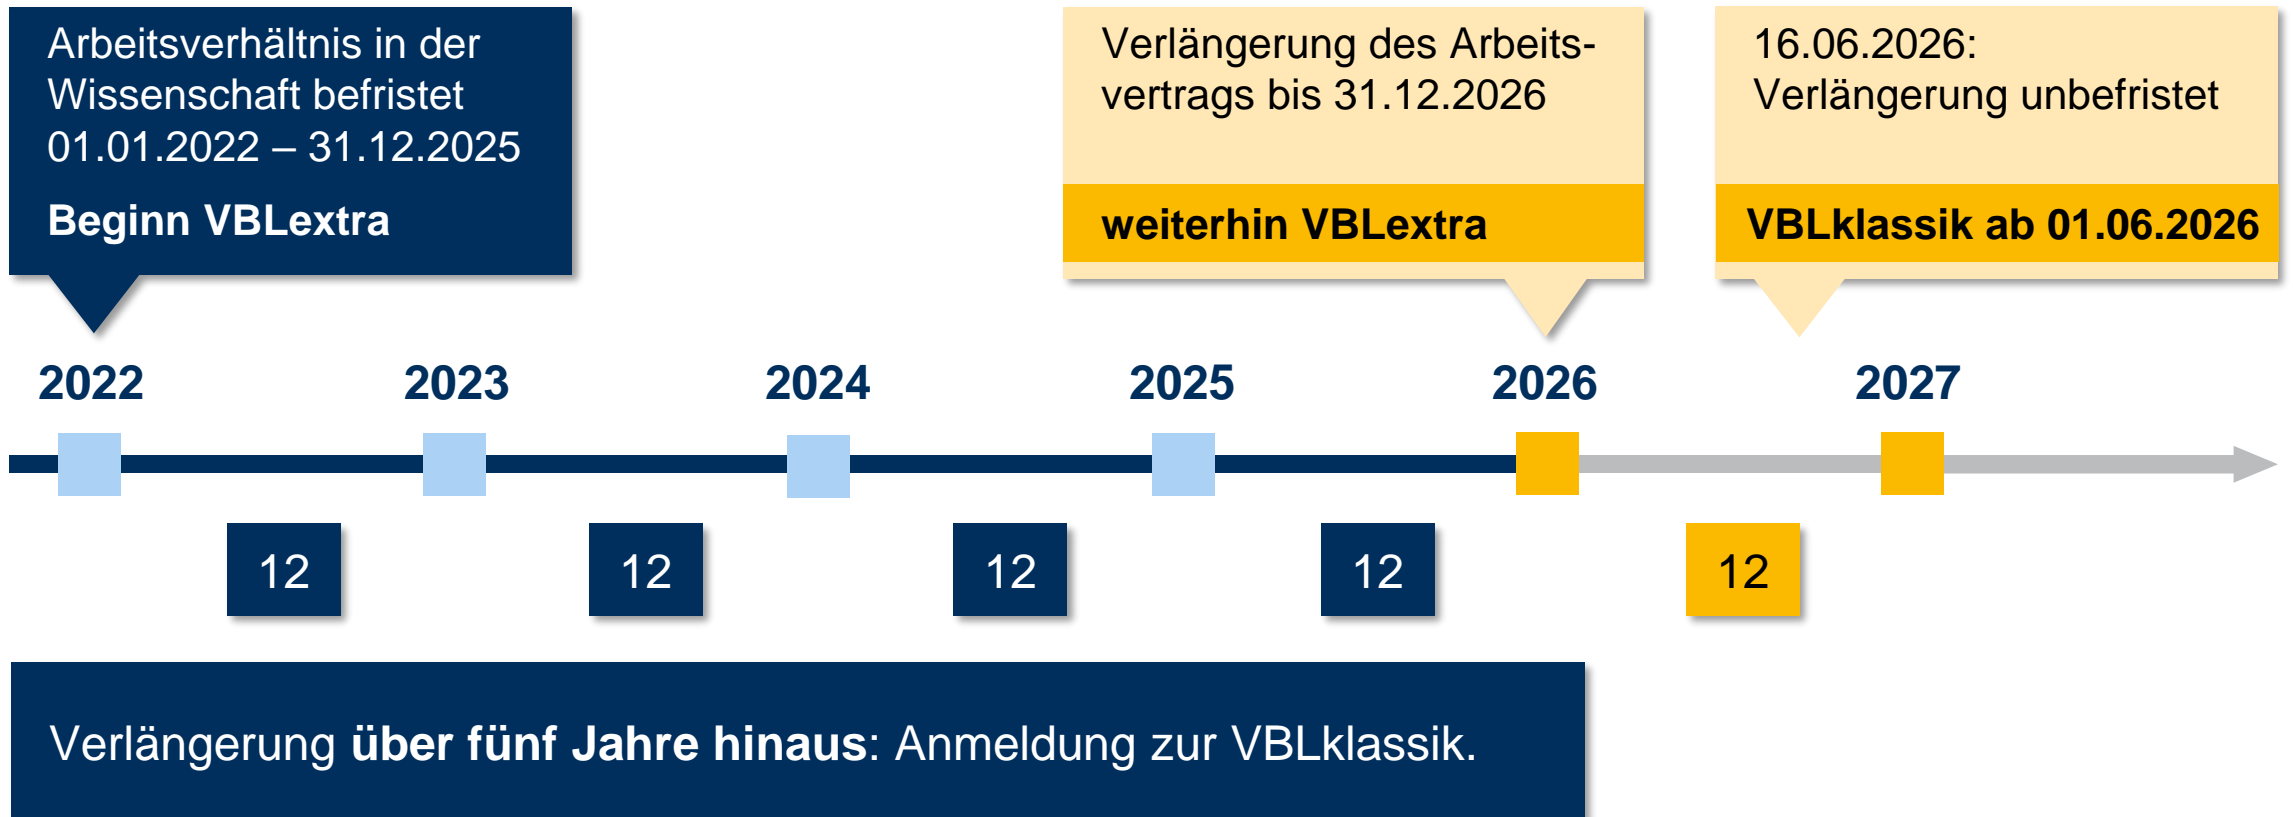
Arbeitsverhältnis in der Wissenschaft befristet 01.01.2022 – 31.12.2025

Beginn VBLextra

Verlängerung des Arbeitsvertrags bis 31.12.2026

weiterhin VBLextra

16.06.2026:
Verlängerung unbefristet

VBLklassik ab 01.06.2026

2022

2023

2024

2025

2026

2027

12

12

12

12

12

Verlängerung **über fünf Jahre hinaus**: Anmeldung zur VBLklassik.